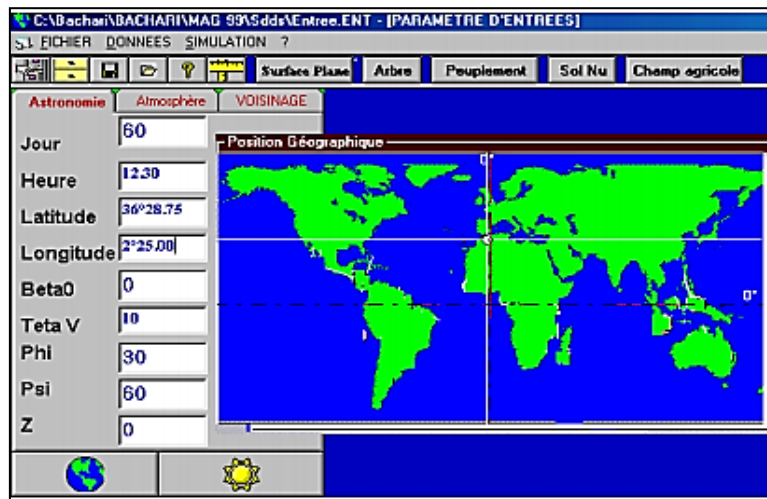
C:\Bachari\BACHARI\MAG 99\Sdds\Entree.ENT - [PARAMETRE D'ENTREES]

FICHIER DONNEES SIMULATION ?

Surface Plane Arbre Peuplement Sol Nu Champ agricole

Astronomie Atmosphère VOISINAGE

Jour 60
Heure 12.30
Latitude 36°28.75
Longitude 2°25.00
Beta0 0
Teta V 10
Phi 30
Psi 60
Z 0

Position Géographique

0°

0°